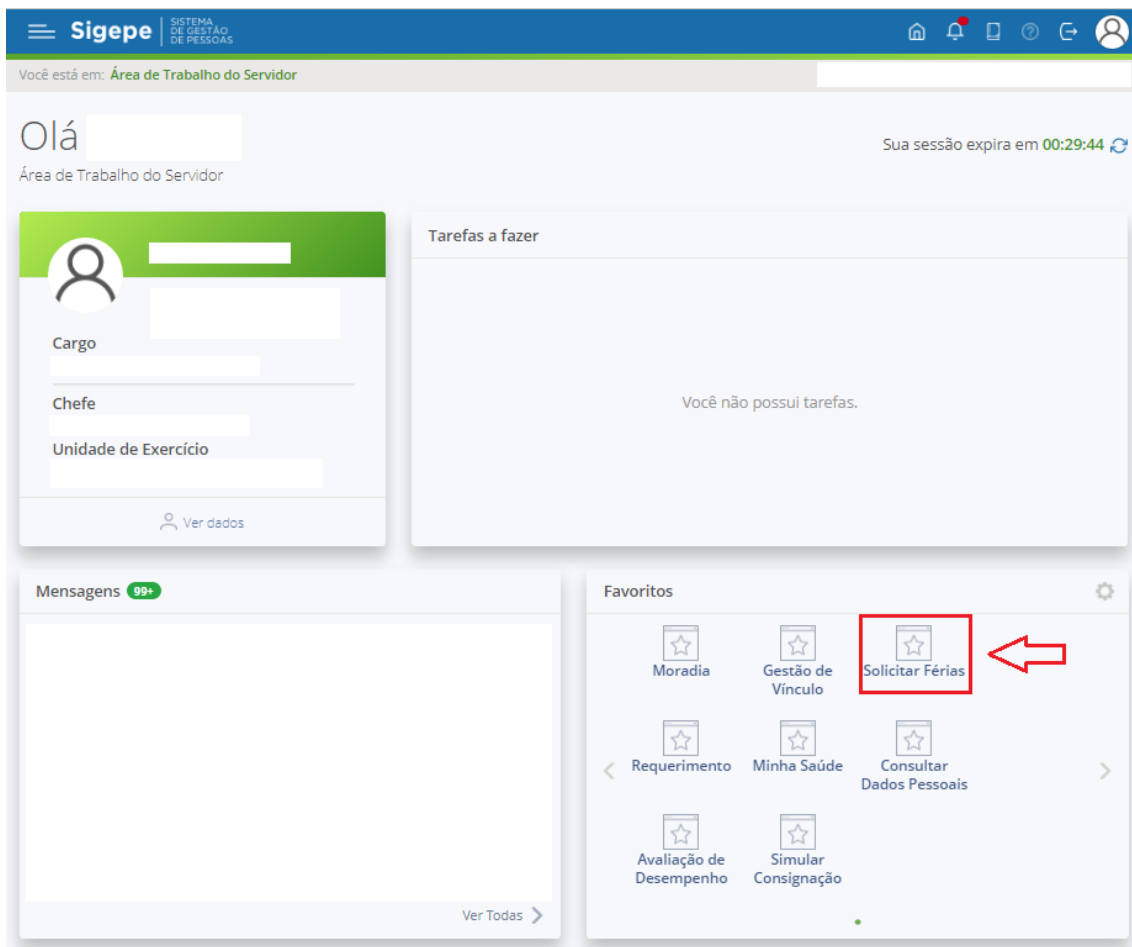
Sigepe SISTEMA DE GESTÃO DE PESSOAS

Você está em: Área de Trabalho do Servidor

Olá

Área de Trabalho do Servidor

Sua sessão expira em 00:29:44

Cargo

Chefe

Unidade de Exercício

Ver dados

Tarefas a fazer

Você não possui tarefas.

Mensagens 99+

Ver Todas

Favoritos

Moradia

Gestão de Vínculo

Solicitar Férias

Requerimento

Minha Saúde

Consultar Dados Pessoais

Avaliação de Desempenho

Simular Consignação